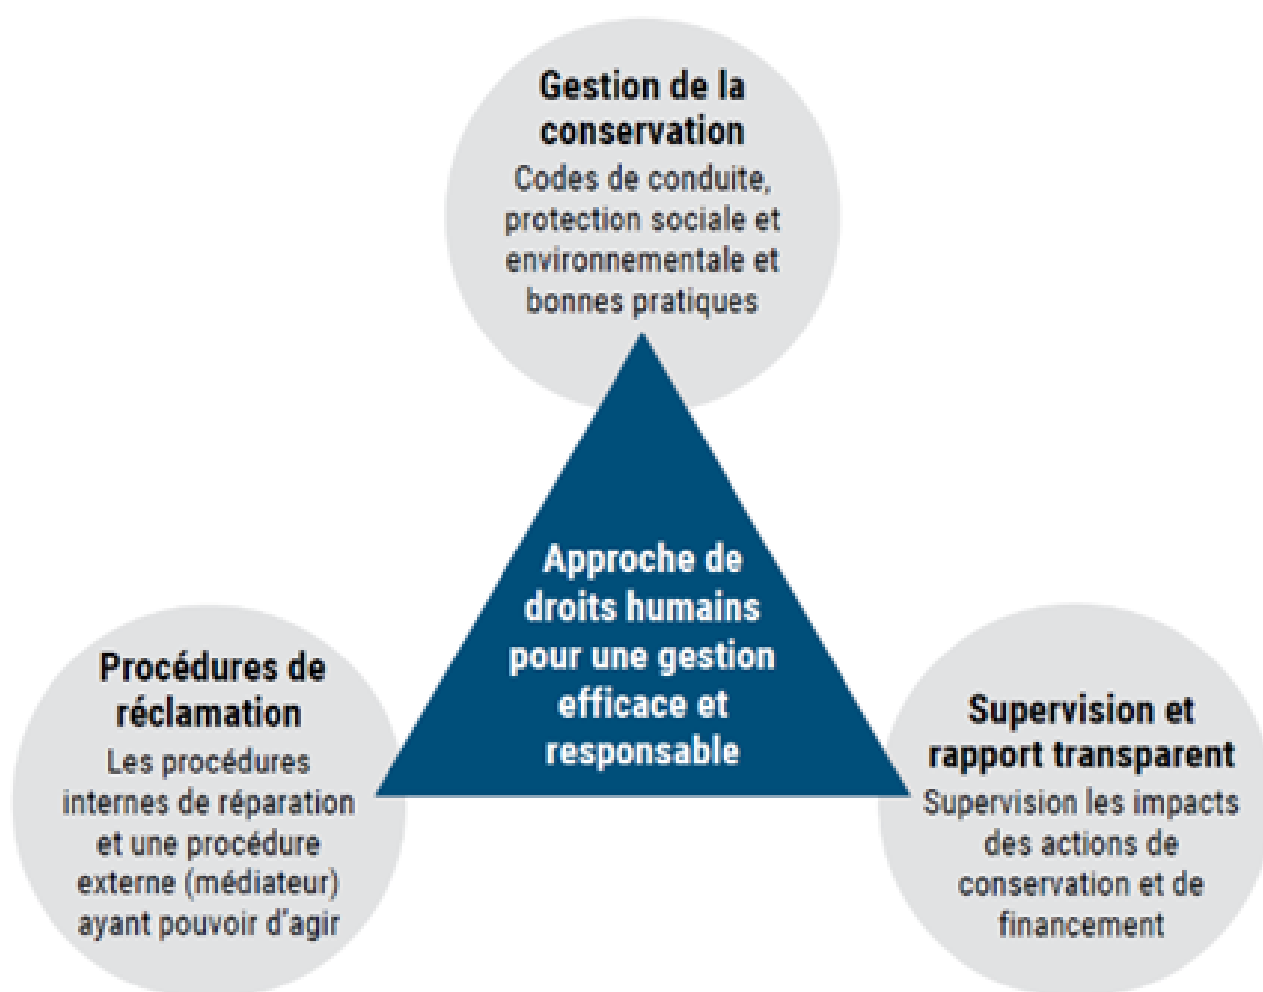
Gestion de la conservation
Codes de conduite, protection sociale et environnementale et bonnes pratiques

Approche de droits humains pour une gestion efficace et responsable

Procédures de réclamation
Les procédures internes de réparation et une procédure externe (médiateur) ayant pouvoir d'agir

Supervision et rapport transparent
Supervision les impacts des actions de conservation et de financement